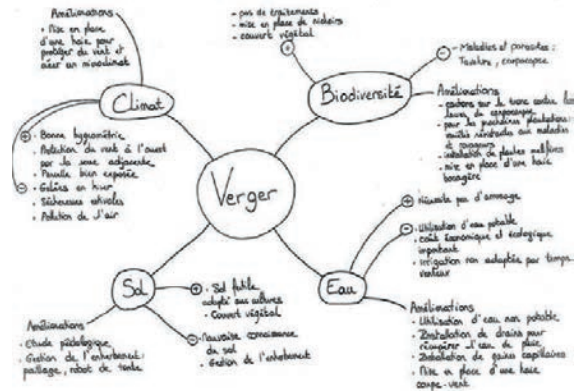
Améliorations
- Mise en place d'une haie pour protéger du vent et créer un microclimat

Climat

⊕ Bonne hygrométrie
Protection du vent à l'ouest par la zone adjacente
Parcelle bien exposée
⊖ Gelées en hiver
Sécheresses estivales
Pollution de l'air

- pas de traitements
- mise en place de nichoirs
- couvert végétal

Biodiversité

⊖ - Maladies et parasites : Tavelure, carpocapse

Améliorations
- cartons sur le tronc contre les larves de carpocapse
- pas de pesticides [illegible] variétés résistantes aux maladies et ravageurs
- installation de plantes mellifères
- mise en place d'une haie bocagère

Verger

⊕ Nécessite peu d'arrosage

Eau

⊖ - Utilisation d'eau potable
- coût économique et écologique important
- irrigation non adaptée par temps venteux

Améliorations
- Utilisation d'eau non potable
- Installation de drains pour récupérer l'eau de pluie
- Installation de gaines capillaires
- Mise en place d'une haie coupe-vent

Sol

⊕ - Sol fertile adapté aux cultures
- Couvert végétal

⊖ - Mauvaise connaissance du sol
- Gestion de l'enherbement

Améliorations
- étude pédologique
- Gestion de l'enherbement : paillage, robot de tonte